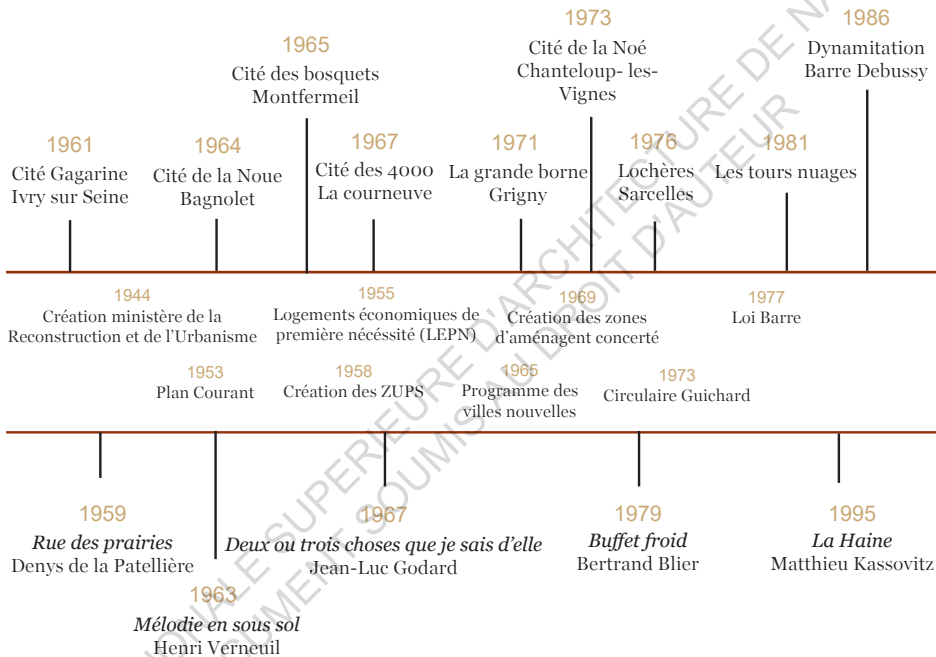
1973
Cité de la Noé
Chanteloup- les-Vignes

1986
Dynamitation
Barre Debussy

1965
Cité des bosquets
Montfermeil

1961
Cité Gagarine
Ivry sur Seine

1964
Cité de la Noue
Bagnolet

1967
Cité des 4000
La courneuve

1971
La grande borne
Grigny

1976
Lochères
Sarcelles

1981
Les tours nuages

1944
Création ministère de la Reconstruction et de l'Urbanisme

1955
Logements économiques de première nécéssité (LEPN)

1969
Création des zones d'aménagent concerté

1977
Loi Barre

1953
Plan Courant

1958
Création des ZUPS

1965
Programme des villes nouvelles

1973
Circulaire Guichard

1959
*Rue des prairies*
Denys de la Patellière

1967
*Deux ou trois choses que je sais d'elle*
Jean-Luc Godard

1979
*Buffet froid*
Bertrand Blier

1995
*La Haine*
Matthieu Kassovitz

1963
*Mélodie en sous sol*
Henri Verneuil

ÉCOLE NATIONALE SUPERIEURE D'ARCHITECTURE DE NA
DOCUMENT SOUMIS AU DROIT D'AUTEUR